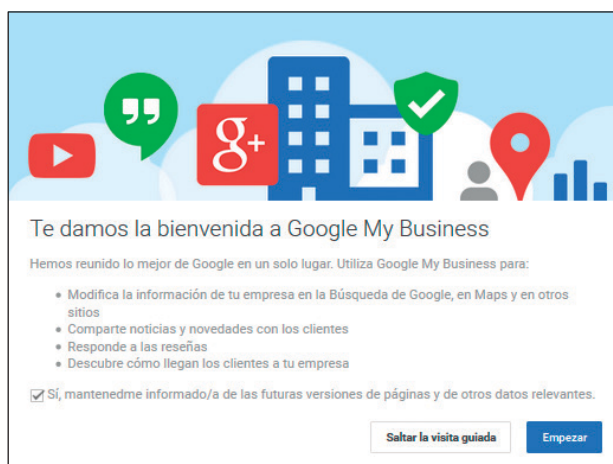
g+

Te damos la bienvenida a Google My Business

Hemos reunido lo mejor de Google en un solo lugar. Utiliza Google My Business para:

- Modifica la información de tu empresa en la Búsqueda de Google, en Maps y en otros sitios
- Comparte noticias y novedades con los clientes
- Responde a las reseñas
- Descubre cómo llegan los clientes a tu empresa

☑ Sí, mantenedme informado/a de las futuras versiones de páginas y de otros datos relevantes.

Saltar la visita guiada

Empezar